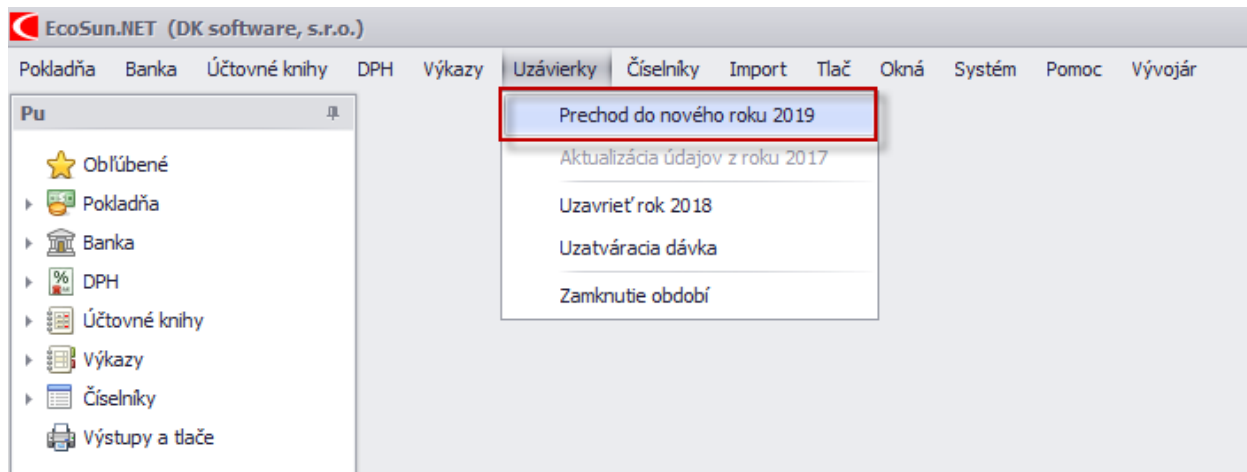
EcoSun.NET (DK software, s.r.o.)

Pokladňa Banka Účtovné knihy DPH Výkazy Uzávierky Číselníky Import Tlač Okná Systém Pomoc Vývojár

Pu

Obľúbené
Pokladňa
Banka
DPH
Účtovné knihy
Výkazy
Číselníky
Výstupy a tlače

Prechod do nového roku 2019
Aktualizácia údajov z roku 2017
Uzavrieť rok 2018
Uzatváracia dávka
Zamknutie období